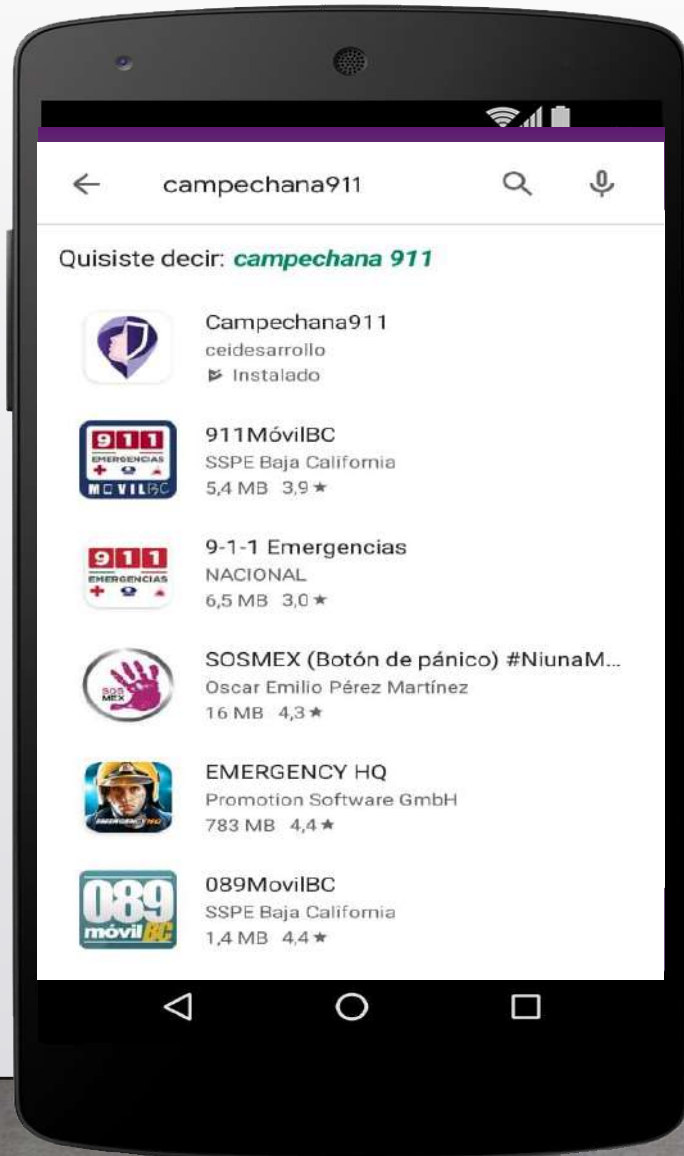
campechana911

Quisiste decir: campechana 911

Campechana911
ceidesarrollo
Instalado

911 EMERGENCIAS MOVILBC
911MóvilBC
SSPE Baja California
5,4 MB 3,9 ★

911 EMERGENCIAS
9-1-1 Emergencias
NACIONAL
6,5 MB 3,0 ★

SOS MEX
SOSMEX (Botón de pánico) #NiunaM...
Oscar Emilio Pérez Martínez
16 MB 4,3 ★

EMERGENCY HQ
Promotion Software GmbH
783 MB 4,4 ★

089 móvilBC
089MovilBC
SSPE Baja California
1,4 MB 4,4 ★